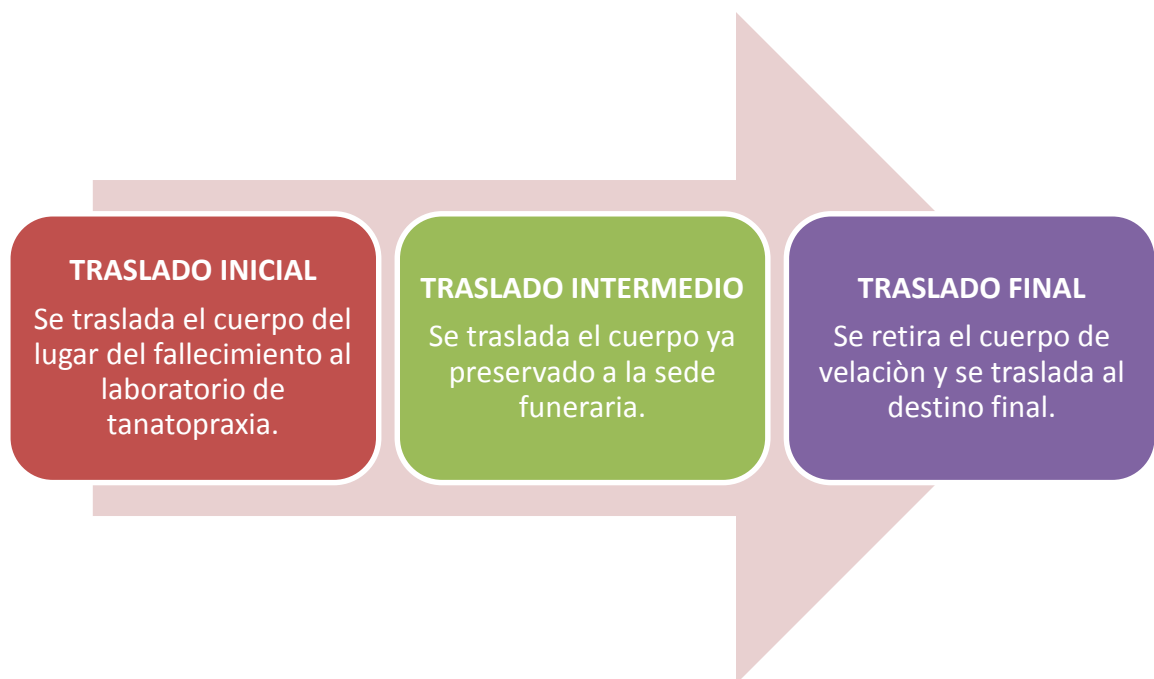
TRASLADO INICIAL

Se traslada el cuerpo del lugar del fallecimiento al laboratorio de tanatopraxia.

TRASLADO INTERMEDIO

Se traslada el cuerpo ya preservado a la sede funeraria.

TRASLADO FINAL

Se retira el cuerpo de velaciòn y se traslada al destino final.